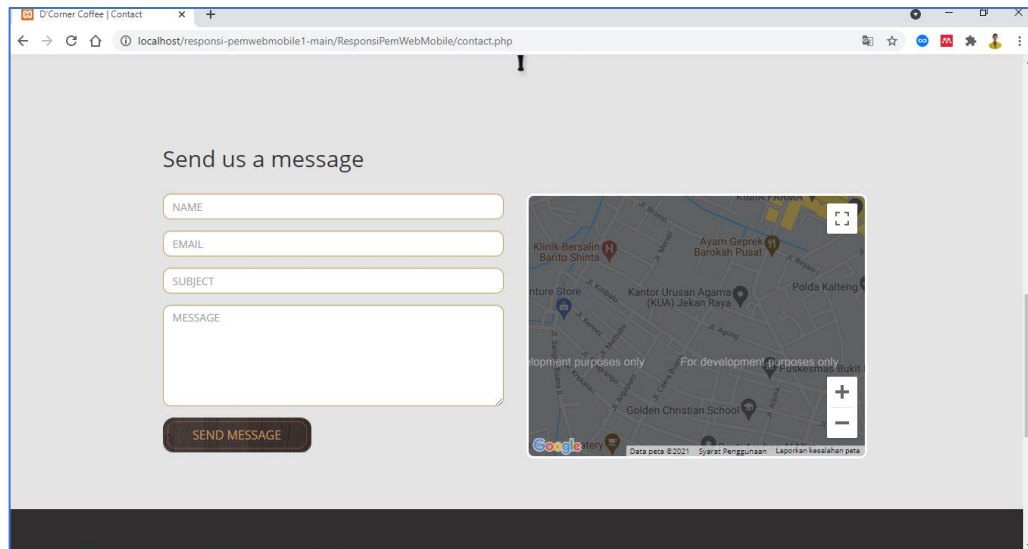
D'Corner Coffee | Contact

localhost/responsi-pemwebmobile1-main/ResponsiPemWebMobile/contact.php

Send us a message

NAME

EMAIL

SUBJECT

MESSAGE

SEND MESSAGE

KIMIA FARMA
Klinik Bersalin Barito Shinta
Ayam Geprek Barokah Pusat
Polda Kalteng
nture Store
Kantor Urusan Agama (KUA) Jekan Raya
Jl. Agung
elopment purposes only
For development purposes only
Puskesmas Bukit
Golden Christian School
Google
Data peta ©2021 Syarat Penggunaan Laporkan kesalahan peta
+
−